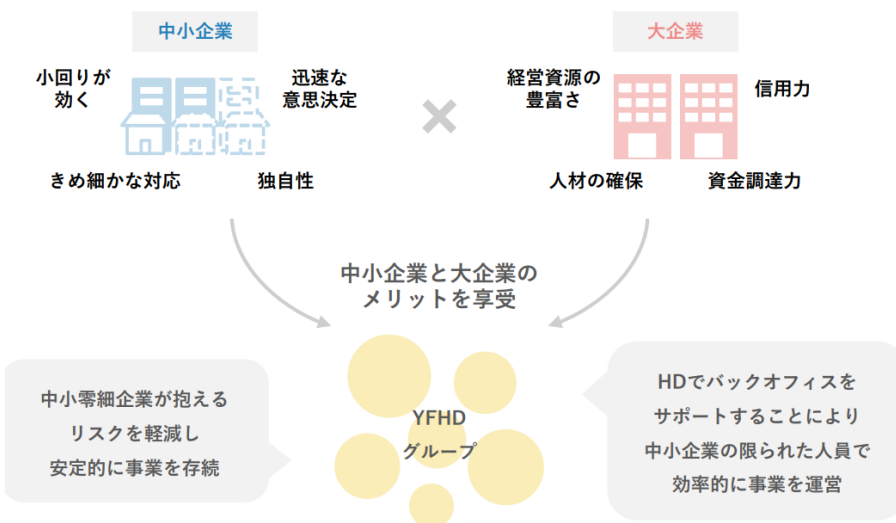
中小企業

小回りが効く

迅速な意思決定

きめ細かな対応

独自性

大企業

経営資源の豊富さ

信用力

人材の確保

資金調達力

中小企業と大企業のメリットを享受

中小零細企業が抱えるリスクを軽減し安定的に事業を存続

YFHD グループ

HDでバックオフィスをサポートすることにより中小企業の限られた人員で効率的に事業を運営